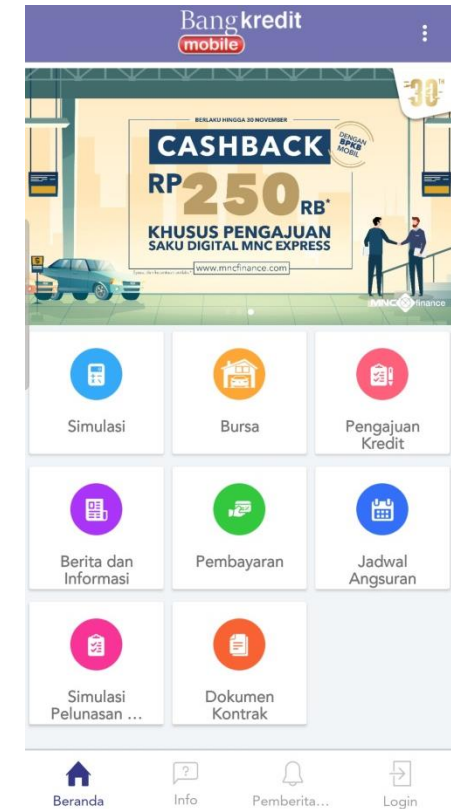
Bang kredit mobile

30

BERLAKU HINGGA 30 NOVEMBER

CASHBACK

DENGAN BPKB MOBIL

RP 250 RB*

KHUSUS PENGAJUAN SAKU DIGITAL MNC EXPRESS

www.mncfinance.com

MNC finance

Simulasi

Bursa

Pengajuan Kredit

Berita dan Informasi

Pembayaran

Jadwal Angsuran

Simulasi Pelunasan ...

Dokumen Kontrak

Beranda

Info

Pemberita...

Login